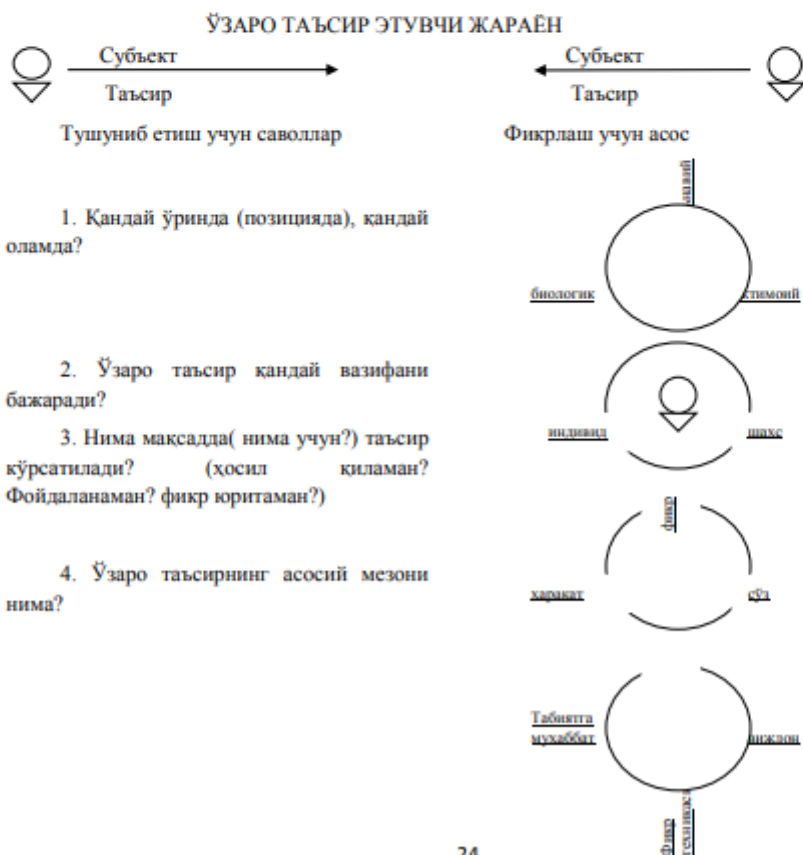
ЎЗАРО ТАЪСИР ЭТУВЧИ ЖАРАЁН

Субъект

Таъсир

Субъект

Таъсир

Тушуниб етиш учун саволлар

Фикрлаш учун асос

1. Қандай ўринда (позицияда), қандай оламда?

2. Ўзаро таъсир қандай вазифани бажаради?

3. Нима мақсадда( нима учун?) таъсир кўрсатилади? (ҳосил қиламан? Фойдаланаман? фикр юритаман?)

4. Ўзаро таъсирнинг асосий мезони нима?

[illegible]

биологик

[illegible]тимоий

индивид

шахс

фикр

ҳаракат

сўз

Табиятга муҳаббат

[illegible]ижлон

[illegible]

фикр

34